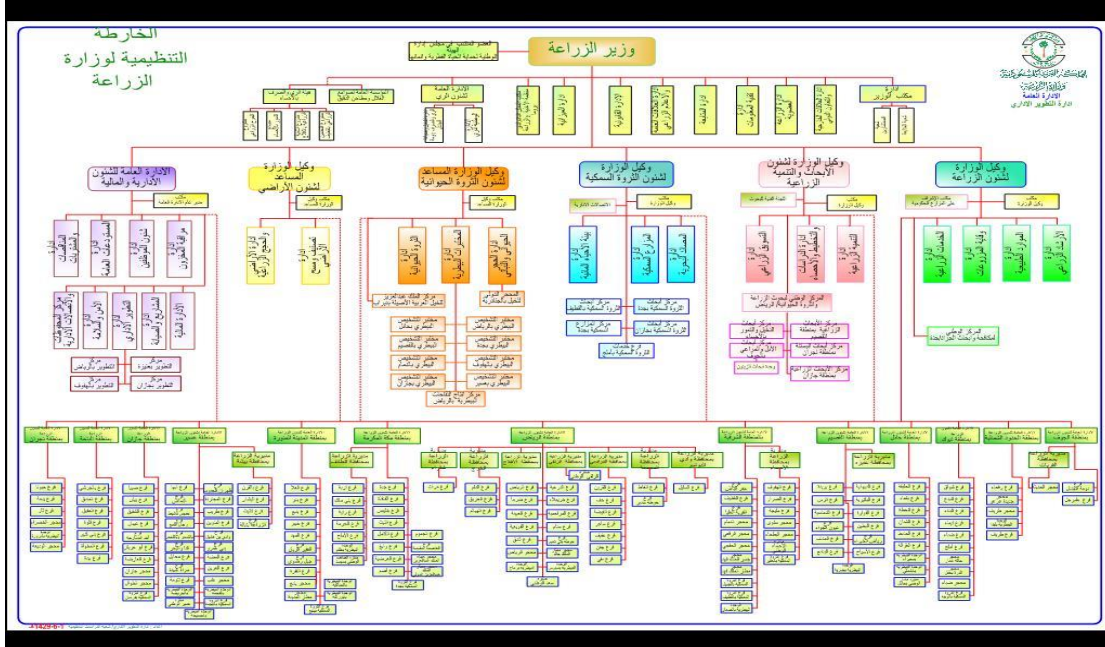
الخارطة التنظيمية لوزارة الزراعة

وزير الزراعة

المملكة العربية السعودية
وزارة الزراعة
الإدارة العامة
إدارة التطوير الإداري

مكتب الوزير

وكيل الوزارة لشئون الزراعة

وكيل الوزارة لشئون الأبحاث والتنمية الزراعية

وكيل الوزارة لشئون الثروة السمكية

وكيل الوزارة المساعد لشئون الثروة الحيوانية

وكيل الوزارة المساعد لشئون الأراضي

الإدارة العامة للشئون الإدارية والمالية

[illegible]